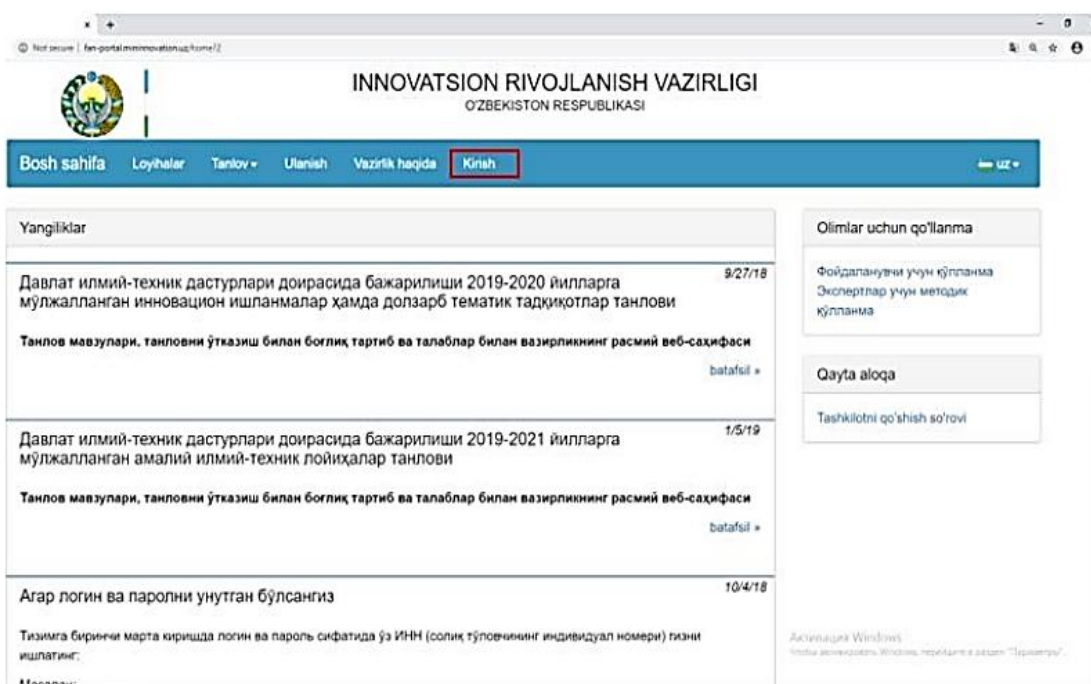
Not secure | fan-portal.mininnovation.uz/home/2

INNOVATSION RIVOJLANISH VAZIRLIGI
O'ZBEKISTON RESPUBLIKASI

Bosh sahifa Loyihalar Tanlov Ulanish Vazirlik haqida Kirish uz

Yangiliklar

Давлат илмий-техник дастурлари доирасида бажарилиши 2019-2020 йилларга мўлжалланган инновацион ишланмалар ҳамда долзарб тематик тадқиқотлар танлови

9/27/18

Танлов мавзулари, танловни ўтказиш билан боғлиқ тартиб ва талаблар билан вазирликнинг расмий веб-саҳифаси

batafsil »

Давлат илмий-техник дастурлари доирасида бажарилиши 2019-2021 йилларга мўлжалланган амалий илмий-техник лойиҳалар танлови

1/5/19

Танлов мавзулари, танловни ўтказиш билан боғлиқ тартиб ва талаблар билан вазирликнинг расмий веб-саҳифаси

batafsil »

Агар логин ва паролни унутган бўлсангиз

10/4/18

Тизимга биринчи марта киришда логин ва пароль сифатида ўз ИНН (солиқ тўловчининг индивидуал номери) ни ишлатинг:

Мисолан: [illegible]

Olimlar uchun qo'llanma

Фойдаланувчи учун қўлланма
Экспертлар учун методик қўлланма

Qayta aloqa

Tashkilotni qo'shish so'rovi

Активация Windows
Чтобы активировать Windows, перейдите в раздел "Параметры".